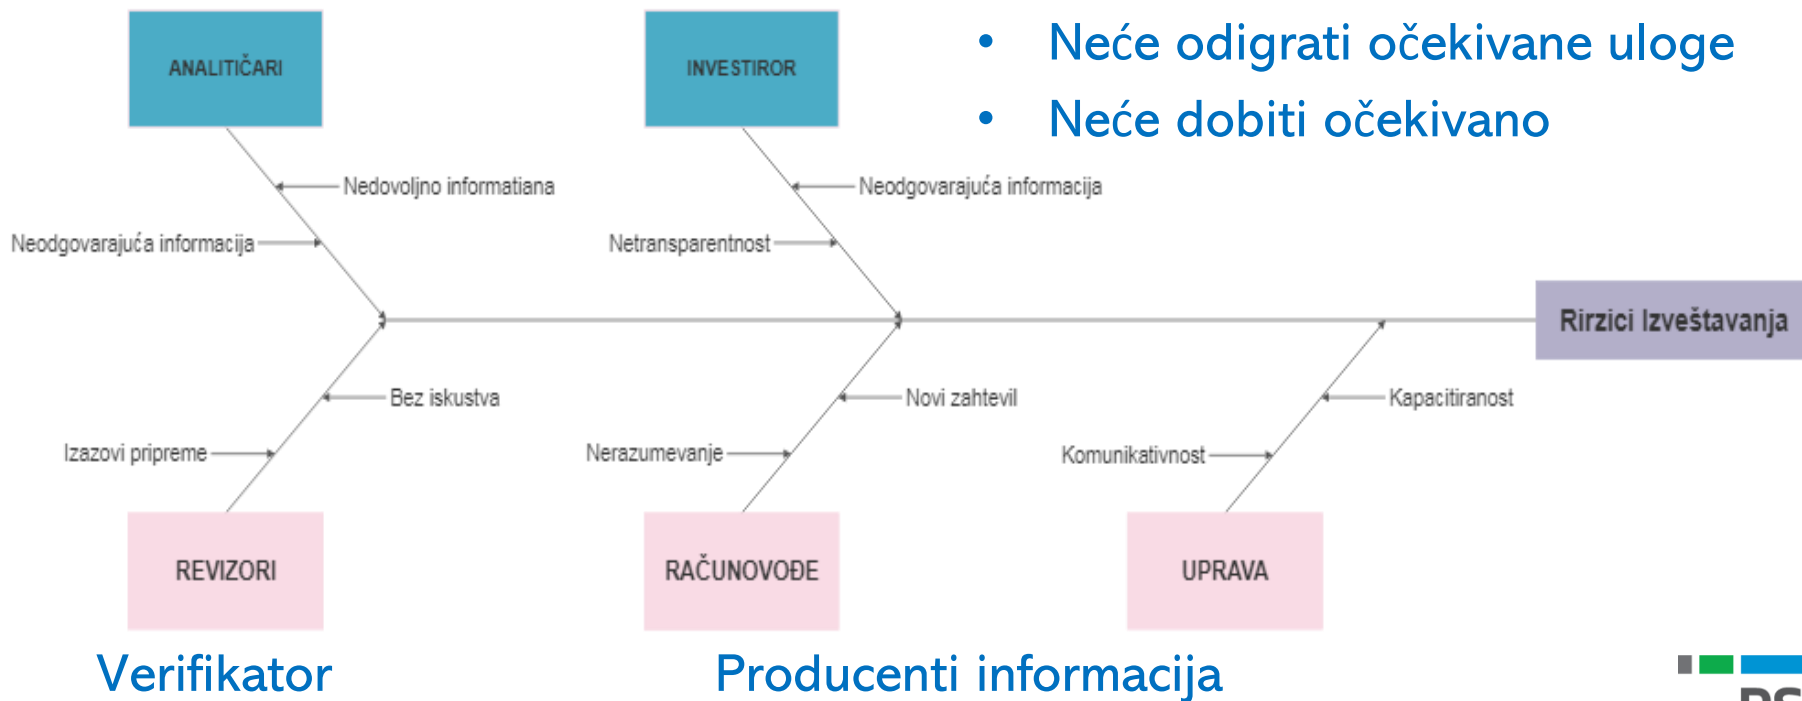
• Neće odigrati očekivane uloge
• Neće dobiti očekivano

ANALITIČARI

INVESTIROR

Nedovoljno informatiana

Neodgovarajuća informacija

Neodgovarajuća informacija

Netransparentnost

Rirzici Izveštavanja

Bez iskustva

Izazovi pripreme

Novi zahtevil

Nerazumevanje

Kapacitiranost

Komunikativnost

REVIZORI

RAČUNOVOĐE

UPRAVA

Verifikator

Producenti informacija